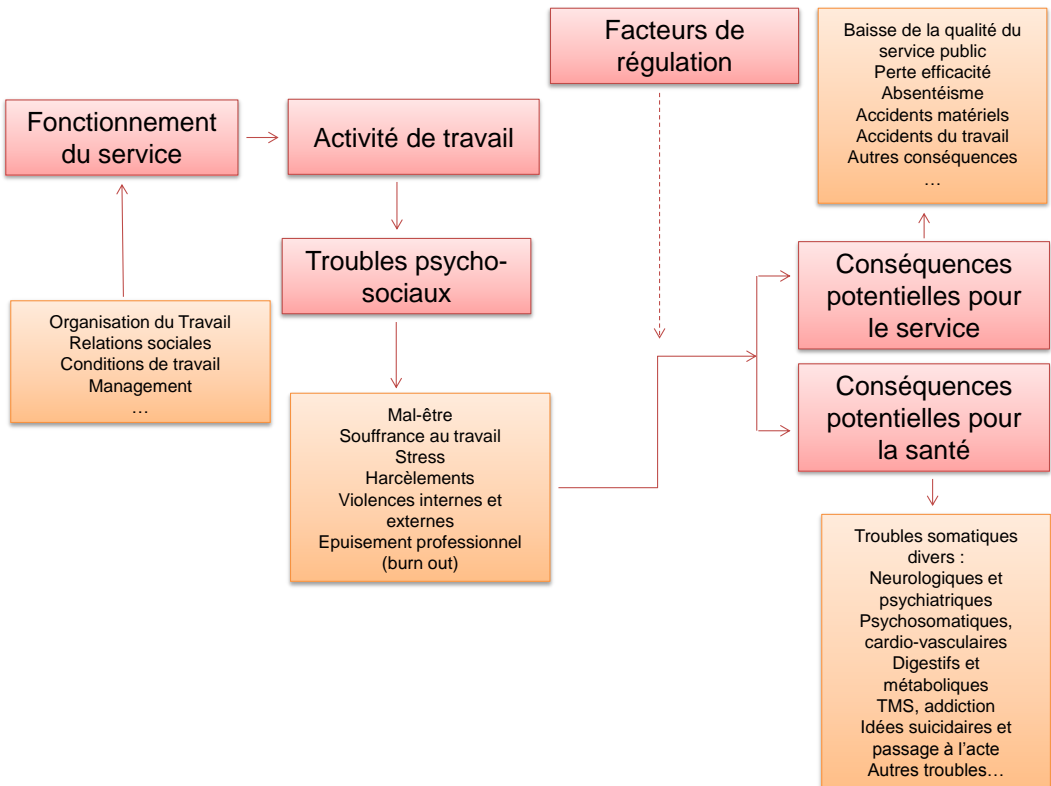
Fonctionnement du service

Activité de travail

Facteurs de régulation

Baisse de la qualité du service public
Perte efficacité
Absentéisme
Accidents matériels
Accidents du travail
Autres conséquences
…

Troubles psycho-sociaux

Organisation du Travail
Relations sociales
Conditions de travail
Management
…

Conséquences potentielles pour le service

Conséquences potentielles pour la santé

Mal-être
Souffrance au travail
Stress
Harcèlements
Violences internes et externes
Epuisement professionnel (burn out)

Troubles somatiques divers :
Neurologiques et psychiatriques
Psychosomatiques, cardio-vasculaires
Digestifs et métaboliques
TMS, addiction
Idées suicidaires et passage à l'acte
Autres troubles…